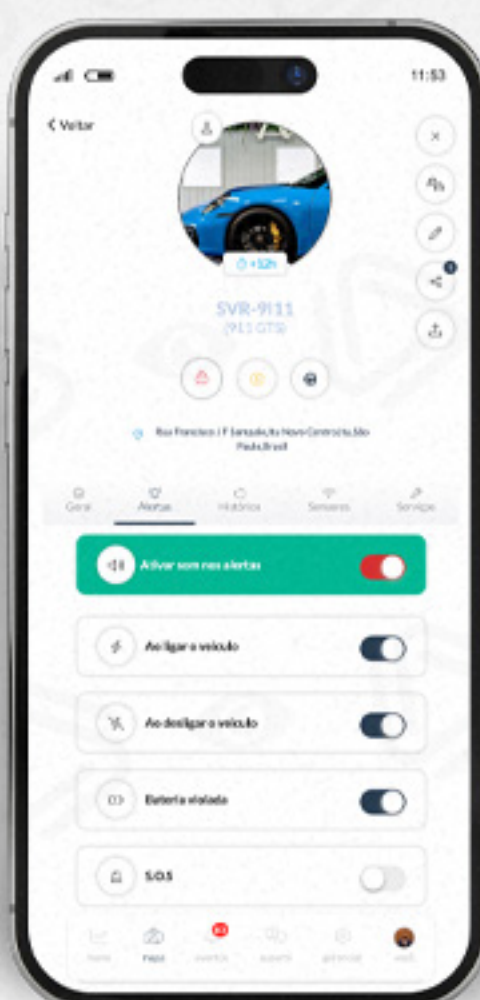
11:53

‹ Voltar

+12h

SVR-9111
(911 GTS)

Rua Francisco J F Sampaio, Novo Centro, São Paulo, Brasil

Geral
Alertas
Histórico
Sensores
Serviços

Ativar som nos alertas

Ao ligar o veículo

Ao desligar o veículo

Bateria violada

S.O.S

home
frota
eventos
suporte
gerencial
você